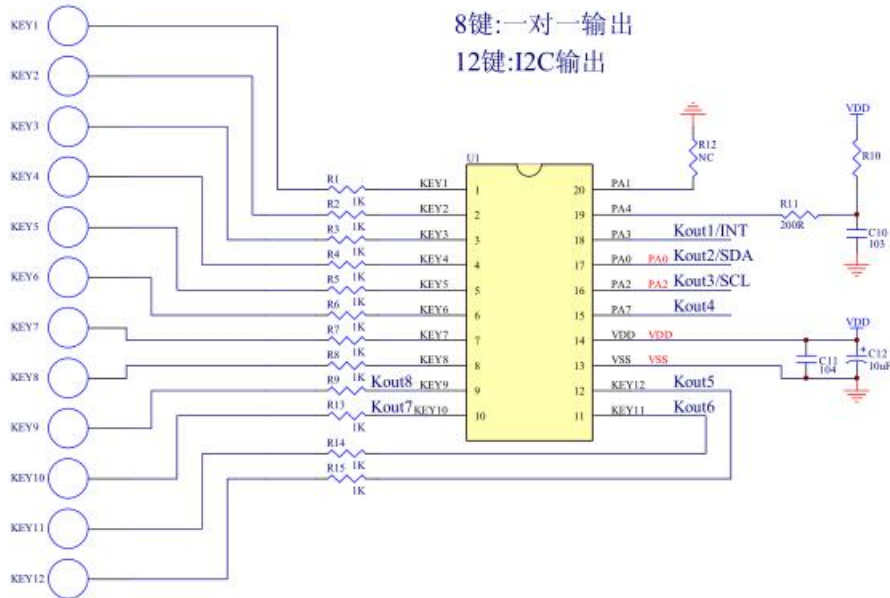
8键:一对一输出
12键:I2C输出

KEY1
KEY2
KEY3
KEY4
KEY5
KEY6
KEY7
KEY8
KEY9
KEY10
KEY11
KEY12

R1 1K
R2 1K
R3 1K
R4 1K
R5 1K
R6 1K
R7 1K
R8 1K
R9 1K
R13 1K
R14 1K
R15 1K

U1
KEY1 1
KEY2 2
KEY3 3
KEY4 4
KEY5 5
KEY6 6
KEY7 7
KEY8 8
KEY9 9
KEY10 10
20 PA1
19 PA4
18 PA3
17 PA0
16 PA2
15 PA7
14 VDD
13 VSS
12 KEY12
11 KEY11

Kout8
Kout7
Kout1/INT
PA0 Kout2/SDA
PA2 Kout3/SCL
Kout4
VDD
VSS
Kout5
Kout6

R12 NC
VDD
R10
R11 200R
C10 103
VDD
C11 104
C12 10uF